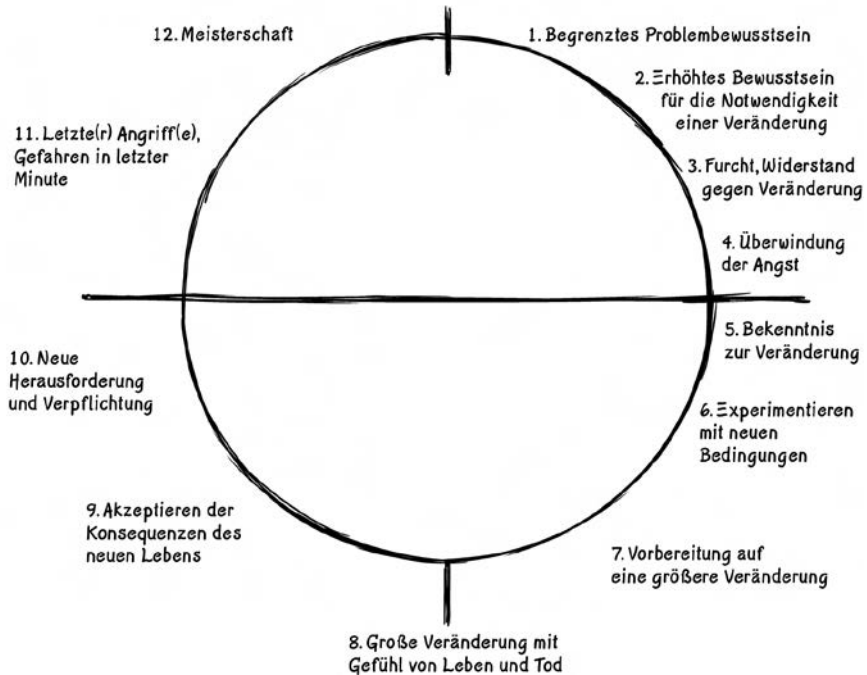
12. Meisterschaft

1. Begrenztes Problembewusstsein

2. Erhöhtes Bewusstsein für die Notwendigkeit einer Veränderung

11. Letzte(r) Angriff(e), Gefahren in letzter Minute

3. Furcht, Widerstand gegen Veränderung

4. Überwindung der Angst

5. Bekenntnis zur Veränderung

10. Neue Herausforderung und Verpflichtung

6. Experimentieren mit neuen Bedingungen

9. Akzeptieren der Konsequenzen des neuen Lebens

7. Vorbereitung auf eine größere Veränderung

8. Große Veränderung mit Gefühl von Leben und Tod